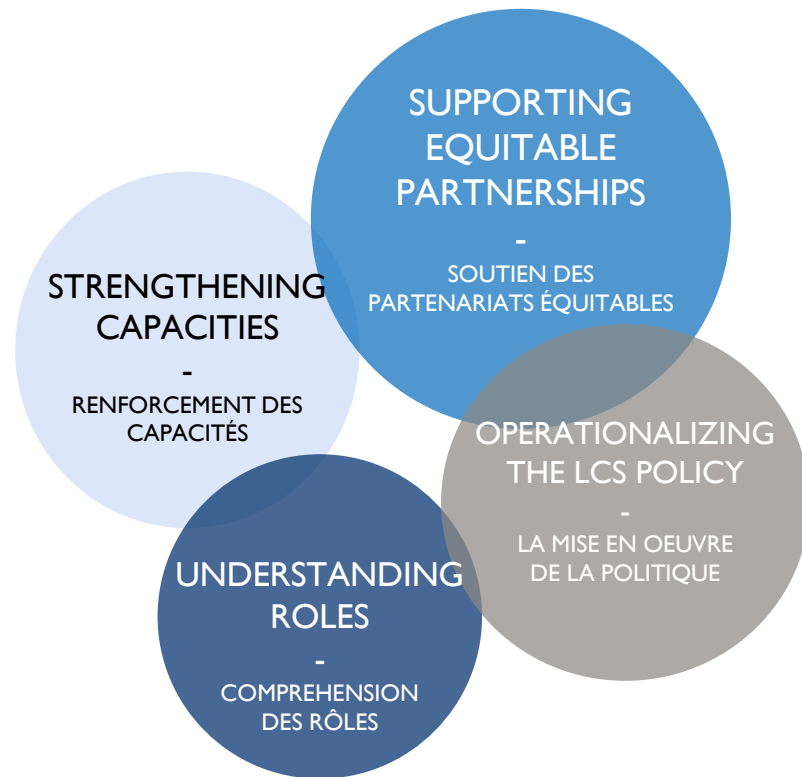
SUPPORTING EQUITABLE PARTNERSHIPS
-
SOUTIEN DES PARTENARIATS ÉQUITABLES

STRENGTHENING CAPACITIES
-
RENFORCEMENT DES CAPACITÉS

OPERATIONALIZING THE LCS POLICY
-
LA MISE EN OEUVRE DE LA POLITIQUE

UNDERSTANDING ROLES
-
COMPREHENSION DES RÔLES